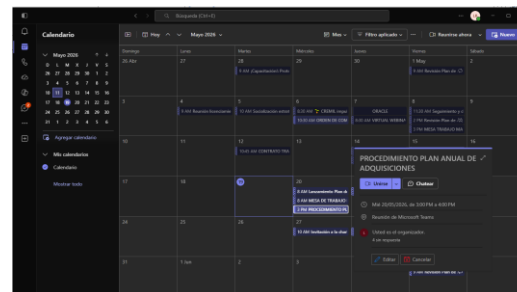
Búsqueda (Ctrl+E)

Calendario

Hoy

Mayo 2026

Mes

Filtro aplicado

Reunirse ahora

Nuevo

Mayo 2026

D L M X J V S

26 27 28 29 30 1 2

3 4 5 6 7 8 9

10 11 12 13 14 15 16

17 18 19 20 21 22 23

24 25 26 27 28 29 30

31 1 2 3 4 5 6

Agregar calendario

Mis calendarios

Calendario

Mostrar todo

| Domingo | Lunes | Martes | Miércoles | Jueves | Viernes | Sábado |
|---|---|---|---|---|---|---|
| 26 Abr | 27 | 28 | 29 | 30 | 1 May | 2 |
| | | 9 AM [Capacitación] Proh | | | 9 AM Revisión Plan de | |
| 3 | 4 | 5 | 6 | 7 | 8 | 9 |
| | 3 AM Reunión funcionario | 10 AM Socialización sobre | 8:30 AM CREMA mesa | ORACLE | 11:30 AM Seguimiento y | |
| | | | 10:30 AM ORDEN DE COM | 9:00 AM VIRTUAL WEBINA | 2 PM Revisión plan de | |
| | | | | | 3 PM MESA TRABAJO MA | |
| 10 | 11 | 12 | 13 | 14 | 15 | 16 |
| | | | 10:45 AM CONTRATO TRA | | | |
| 17 | 18 | 19 | 20 | | | |
| | | | 8 AM Lanzamiento Plan d | | | |
| | | | 8 AM MESA DE TRABAJO | | | |
| | | | 3 PM PROCEDIMIENTO PL | | | |
| 24 | 25 | 26 | 27 | | | |
| | | | 10 AM Invitación a la char | | | |
| 31 | 1 Jun | 2 | 3 | | | |

PROCEDIMIENTO PLAN ANUAL DE ADQUISICIONES

Unirse

Chatear

Mié 20/05/2026, de 3:00 PM a 4:00 PM

Reunión de Microsoft Teams

Usted es el organizador.
4 sin respuesta

Editar

Cancelar

2 PM Revisión Plan de